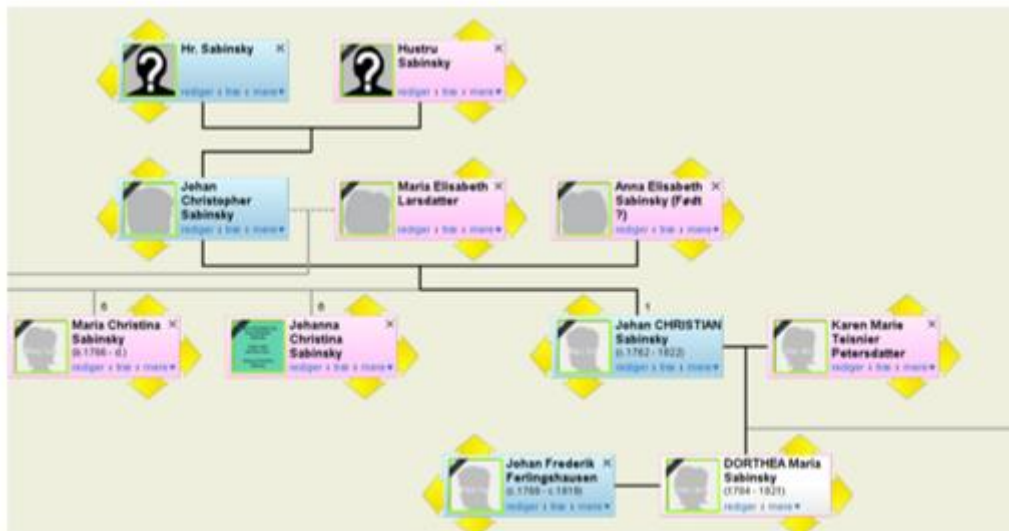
Hr. Sabinsky
redigér • træ • mere

Hustru Sabinsky
redigér • træ • mere

Jehan Christopher Sabinsky
redigér • træ • mere

Maria Elisabeth Larsdatter
redigér • træ • mere

Anna Elisabeth Sabinsky (Født ?)
redigér • træ • mere

6

Maria Christina Sabinsky
(f.1766 - d.)
redigér • træ • mere

6

Johanna Christina Sabinsky
redigér • træ • mere

1

Jehan CHRISTIAN Sabinsky
(c.1762 - 1822)
redigér • træ • mere

Karen Maria Teisnier Petersdatter
redigér • træ • mere

Johan Frederik Ferlingshausen
(c.1766 - c.1819)
redigér • træ • mere

DORTHEA Maria Sabinsky
(1784 - 1821)
redigér • træ • mere